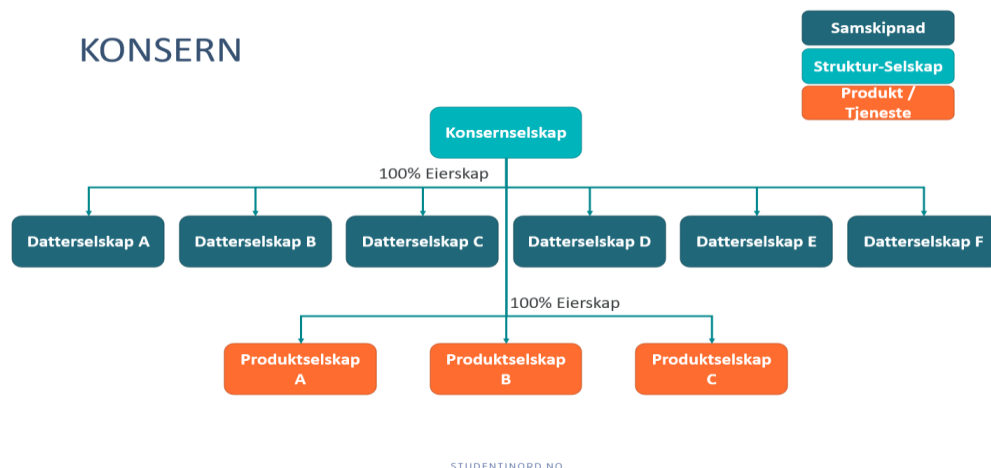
KONSERN

Samskipnad

Struktur-Selskap

Produkt / Tjeneste

Konsernselskap

100% Eierskap

Datterselskap A

Datterselskap B

Datterselskap C

Datterselskap D

Datterselskap E

Datterselskap F

100% Eierskap

Produktselskap A

Produktselskap B

Produktselskap C

STUDENTINORD.NO